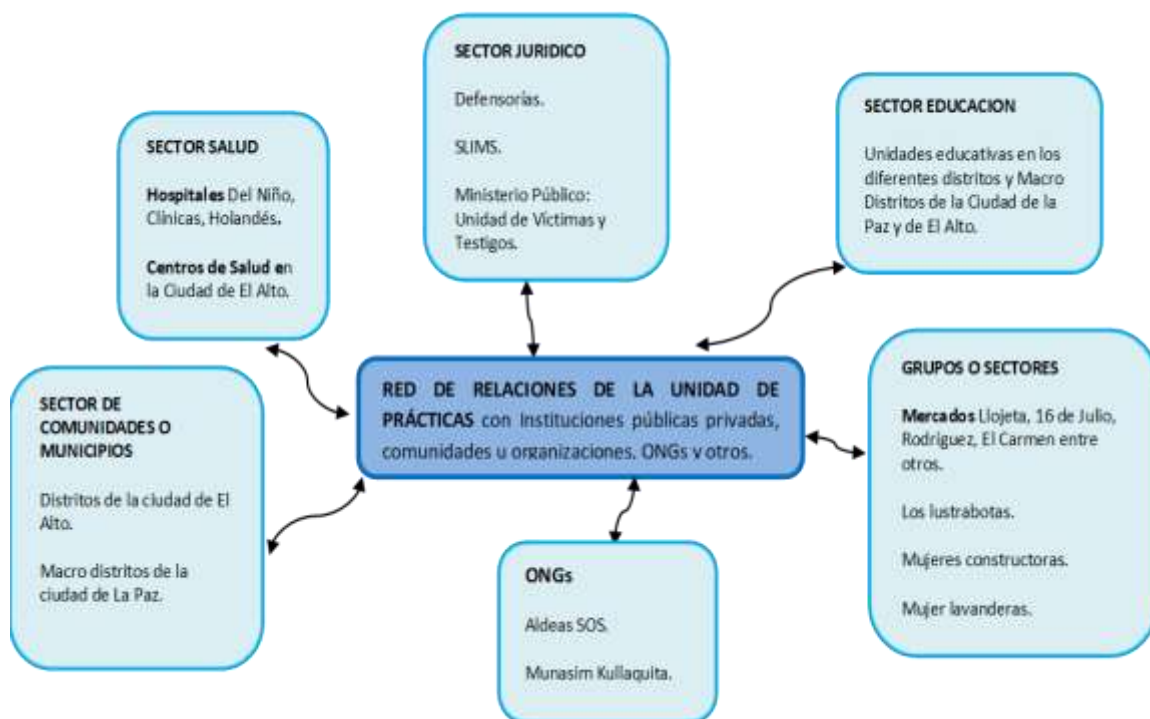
SECTOR JURIDICO

Defensorías.

SLIMS.

Ministerio Público: Unidad de Victimas y Testigos.

SECTOR SALUD

Hospitales Del Niño, Clínicas, Holandés.

Centros de Salud en la Ciudad de El Alto.

SECTOR EDUCACION

Unidades educativas en los diferentes distritos y Macro Distritos de la Ciudad de la Paz y de El Alto.

RED DE RELACIONES DE LA UNIDAD DE PRÁCTICAS con Instituciones públicas privadas, comunidades u organizaciones. ONGs y otros.

SECTOR DE COMUNIDADES O MUNICIPIOS

Distritos de la ciudad de El Alto.

Macro distritos de la ciudad de La Paz.

GRUPOS O SECTORES

Mercados Llojeta, 16 de Julio, Rodriguez, El Carmen entre otros.

Los lustrabotas.

Mujeres constructoras.

Mujer lavanderas.

ONGs

Aldeas SOS.

Munasim Kullaquita.